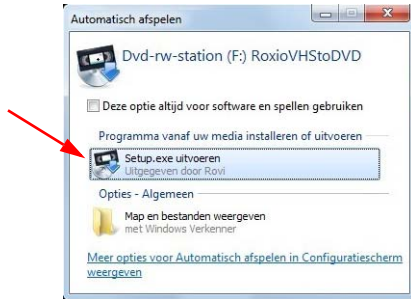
Automatisch afspelen

Dvd-rw-station (F:) RoxioVHStoDVD

Deze optie altijd voor software en spellen gebruiken

Programma vanaf uw media installeren of uitvoeren

Setup.exe uitvoeren
Uitgegeven door Rovi

Opties - Algemeen

Map en bestanden weergeven
met Windows Verkenner

Meer opties voor Automatisch afspelen in Configuratiescherm weergeven